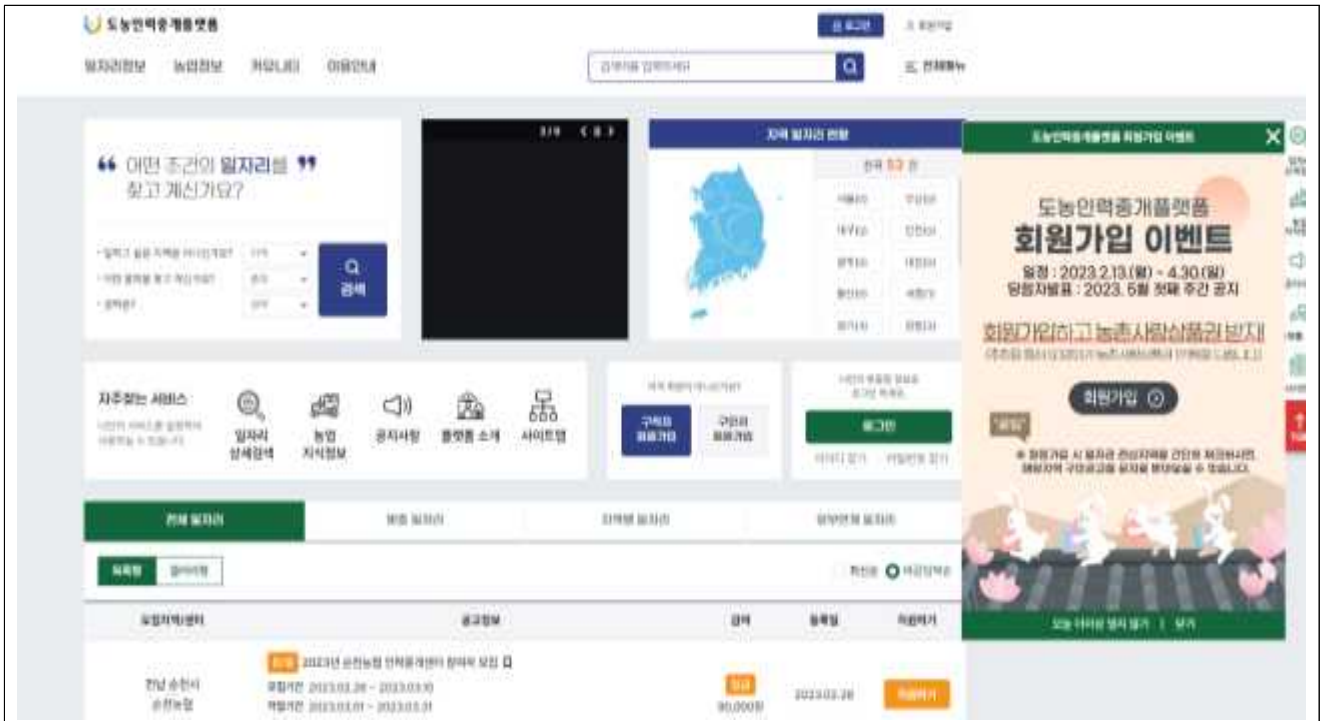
도농인력중개플랫폼

로그인 회원가입

일자리정보 농업정보 커뮤니티 이용안내

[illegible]

전체메뉴

" 어떤 조건의 일자리를 "
찾고 계신가요?

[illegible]
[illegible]
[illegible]

검색

지역 일자리 현황

자주찾는 서비스

일자리 상세검색
농업 지식정보
공지사항
플랫폼 소개
사이트맵

구직자 회원가입
구인자 회원가입

로그인

전체 일자리
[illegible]
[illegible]
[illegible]

모집지역/센터
공고정보
급여
등록일
지원하기

전남 순천시
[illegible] 2023년 순천농협 인력중개센터 참여자 모집
90,000원
2023.02.28

도농인력중개플랫폼 회원가입 이벤트

도농인력중개플랫폼
회원가입 이벤트
일정 : 2023.2.13.(월) ~ 4.30.(일)
당첨자발표 : 2023. 5월 첫째 주간 공지

회원가입하고 농촌사랑상품권 받자!

회원가입

오늘 하루동안 열지 않기 | 닫기